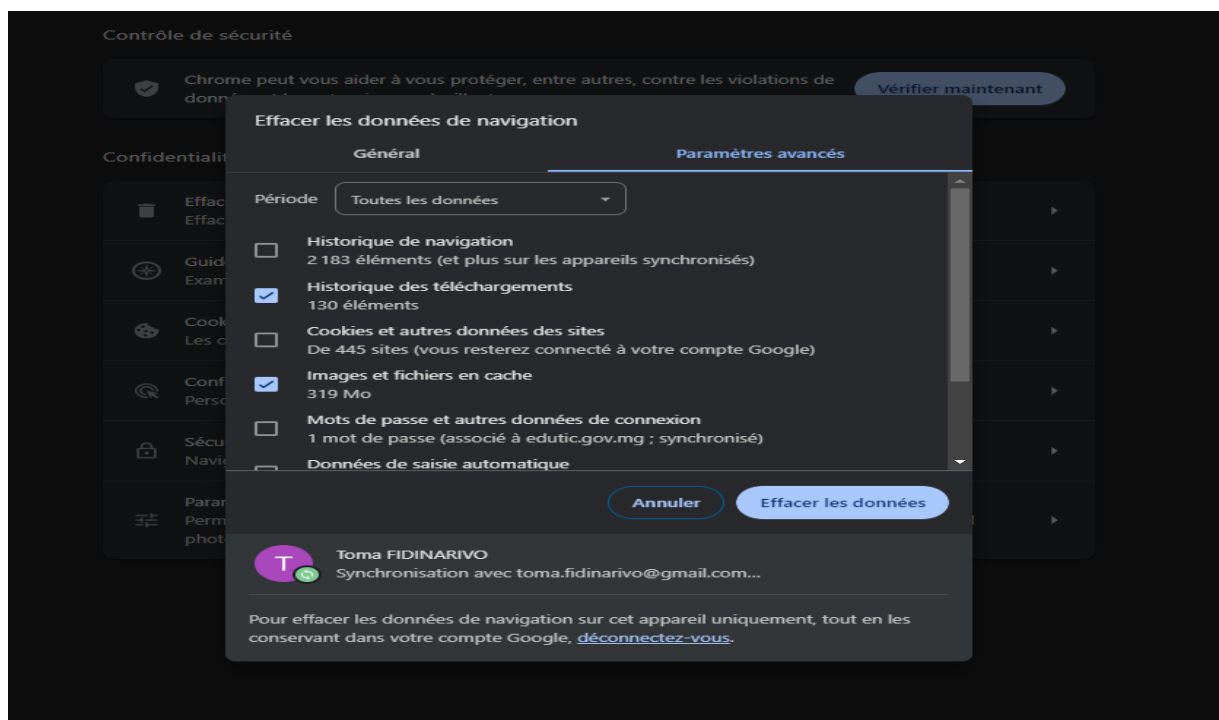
Contrôle de sécurité

Chrome peut vous aider à vous protéger, entre autres, contre les violations de donn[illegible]

Vérifier maintenant

Confidentialit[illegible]

Effac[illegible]
Effac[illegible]

Guid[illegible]
Exam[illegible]

Cook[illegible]
Les c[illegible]

Conf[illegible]
Pers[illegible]

Sécu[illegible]
Navi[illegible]

Para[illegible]
Perm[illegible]
phot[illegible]

Effacer les données de navigation

Général

Paramètres avancés

Période

Toutes les données

Historique de navigation
2 183 éléments (et plus sur les appareils synchronisés)

Historique des téléchargements
130 éléments

Cookies et autres données des sites
De 445 sites (vous resterez connecté à votre compte Google)

Images et fichiers en cache
319 Mo

Mots de passe et autres données de connexion
1 mot de passe (associé à edutic.gov.mg ; synchronisé)

Données de saisie automatique

Annuler

Effacer les données

T

Toma FIDINARIVO
Synchronisation avec toma.fidinarivo@gmail.com...

Pour effacer les données de navigation sur cet appareil uniquement, tout en les conservant dans votre compte Google, déconnectez-vous.